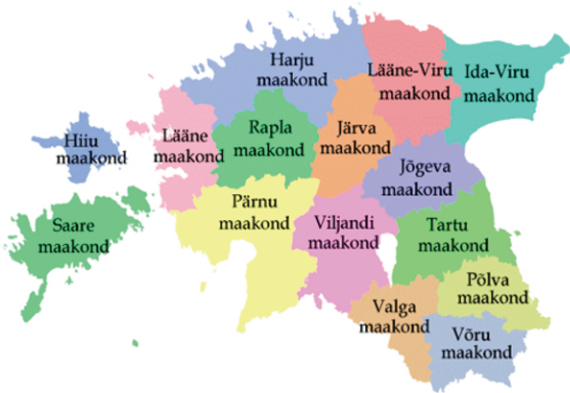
Harju maakond

Lääne-Viru maakond

Ida-Viru maakond

Hiiu maakond

Lääne maakond

Rapla maakond

Järva maakond

Jõgeva maakond

Saare maakond

Pärnu maakond

Viljandi maakond

Tartu maakond

Põlva maakond

Valga maakond

Võru maakond